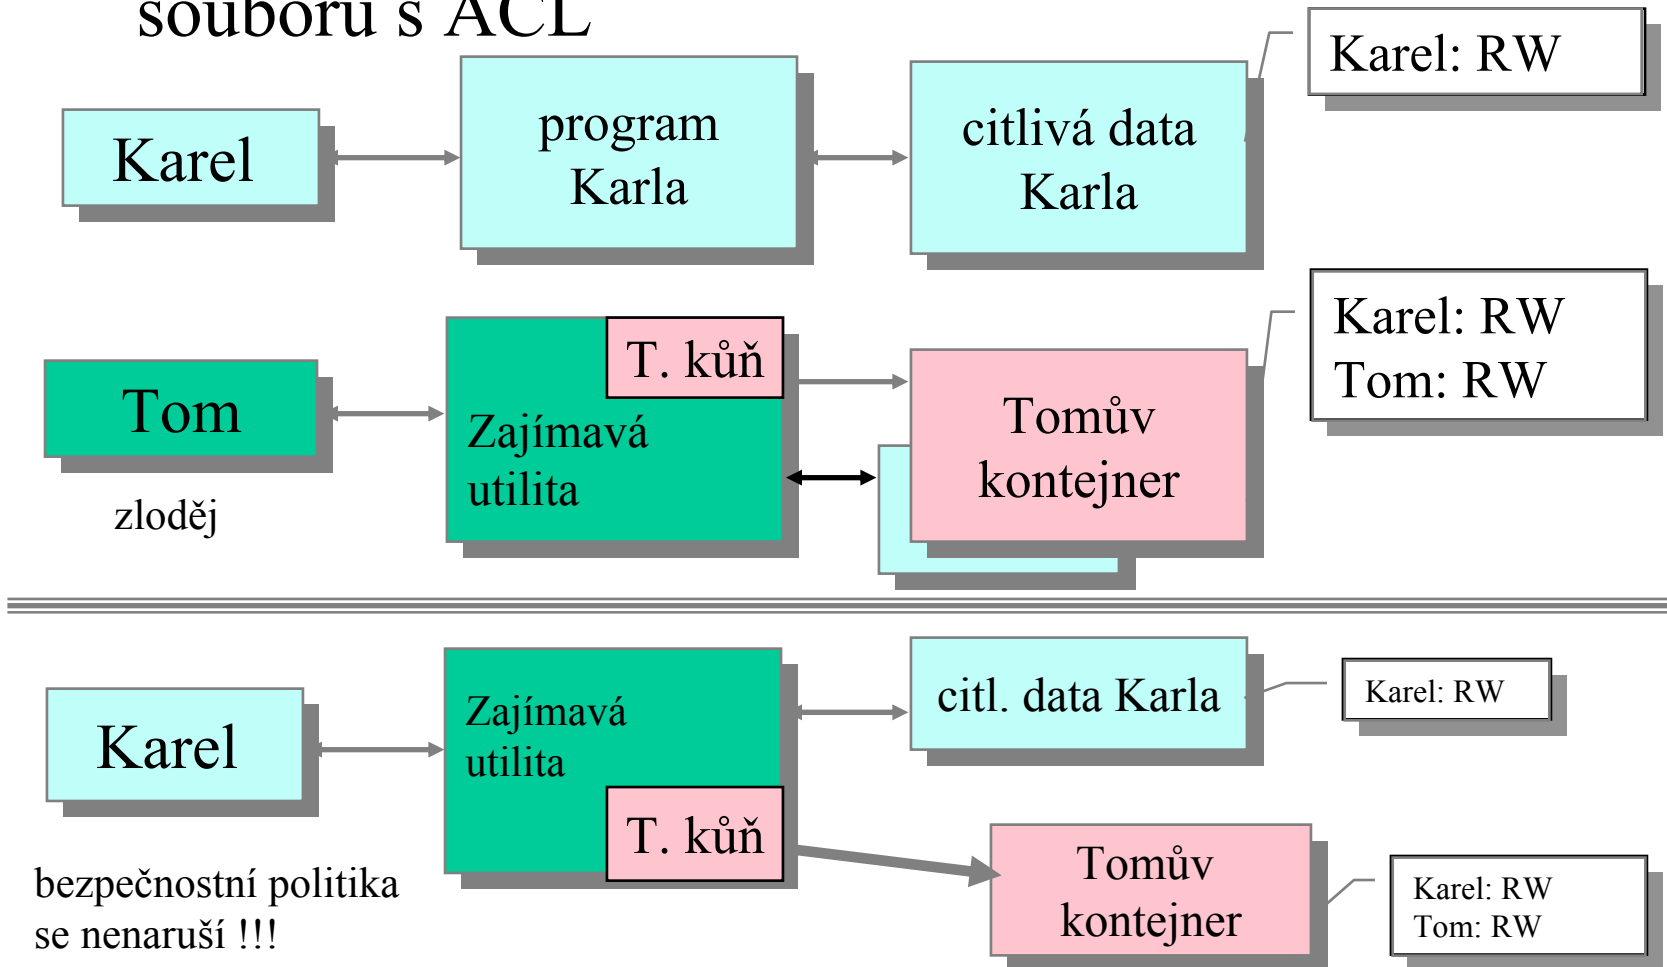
souboru s ACL

Karel

program Karla

citlivá data Karla

Karel: RW

Tom

T. kůň

Zajímavá utilita

Tomův kontejner

Karel: RW
Tom: RW

zloděj

Karel

Zajímavá utilita

T. kůň

citl. data Karla

Karel: RW

Tomův kontejner

Karel: RW
Tom: RW

bezpečnostní politika se nenaruší !!!